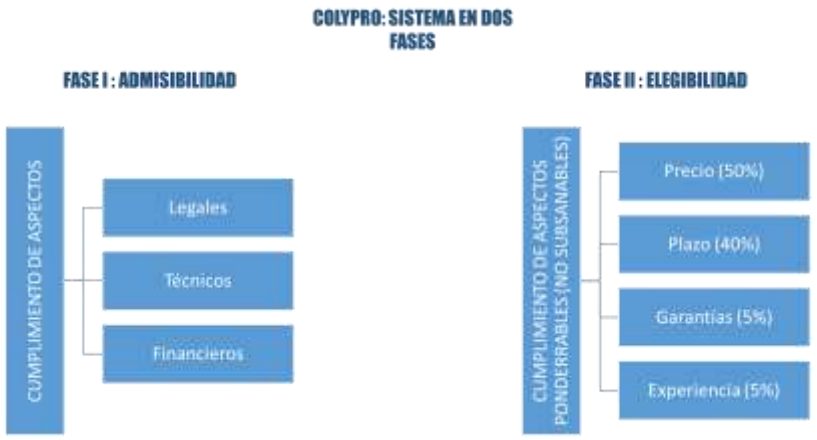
COLYPRO: SISTEMA EN DOS FASES

FASE I : ADMISIBILIDAD

CUMPLIMIENTO DE ASPECTOS

Legales

Técnicos

Financieros

FASE II : ELEGIBILIDAD

CUMPLIMIENTO DE ASPECTOS PONDERRABLES (NO SUBSANABLES)

Precio (50%)

Plazo (40%)

Garantías (5%)

Experiencia (5%)